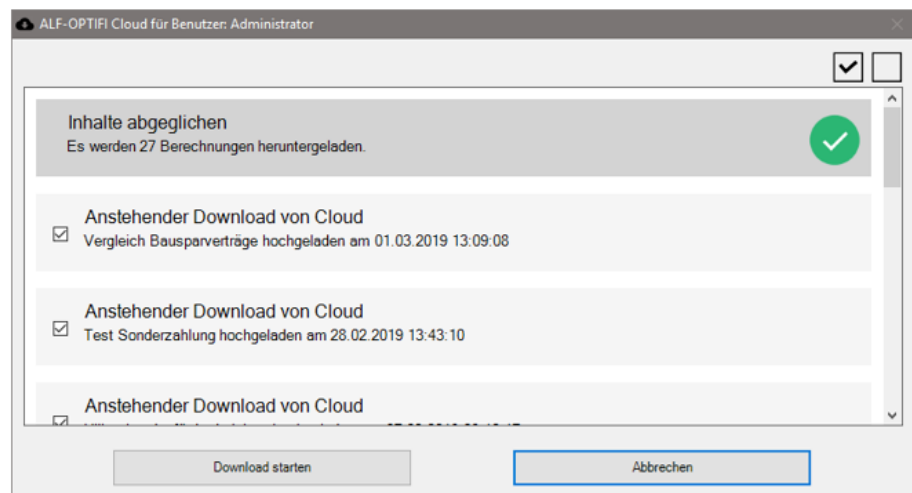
ALF-OPTIFI Cloud für Benutzer: Administrator

Inhalte abgeglichen
Es werden 27 Berechnungen heruntergeladen.

Anstehender Download von Cloud
Vergleich Bausparverträge hochgeladen am 01.03.2019 13:09:08

Anstehender Download von Cloud
Test Sonderzahlung hochgeladen am 28.02.2019 13:43:10

Anstehender Download von Cloud
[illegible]

Download starten
Abbrechen